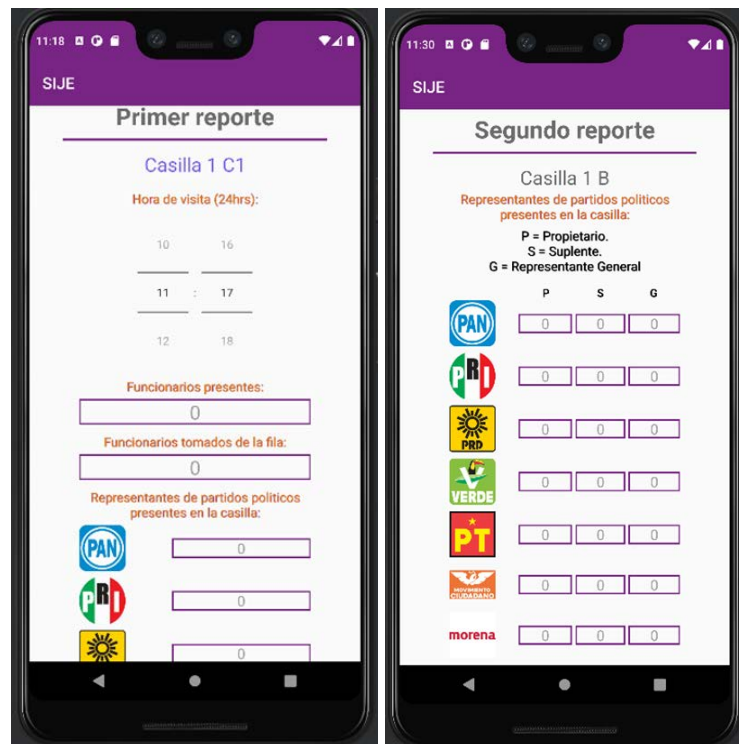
11:18

SIJE

Primer reporte

Casilla 1 C1

Hora de visita (24hrs):

10 16

11 : 17

12 18

Funcionarios presentes:

0

Funcionarios tomados de la fila:

0

Representantes de partidos politicos presentes en la casilla:

PAN 0

PRD 0

0

11:30

SIJE

Segundo reporte

Casilla 1 B

Representantes de partidos politicos presentes en la casilla:

P = Propietario.
S = Suplente.
G = Representante General

| | P | S | G |
|---|---|---|---|
| PAN | 0 | 0 | 0 |
| PRD | 0 | 0 | 0 |
| PRD | 0 | 0 | 0 |
| VERDE | 0 | 0 | 0 |
| PT | 0 | 0 | 0 |
| MOVIMIENTO CIUDADANO | 0 | 0 | 0 |
| morena | 0 | 0 | 0 |